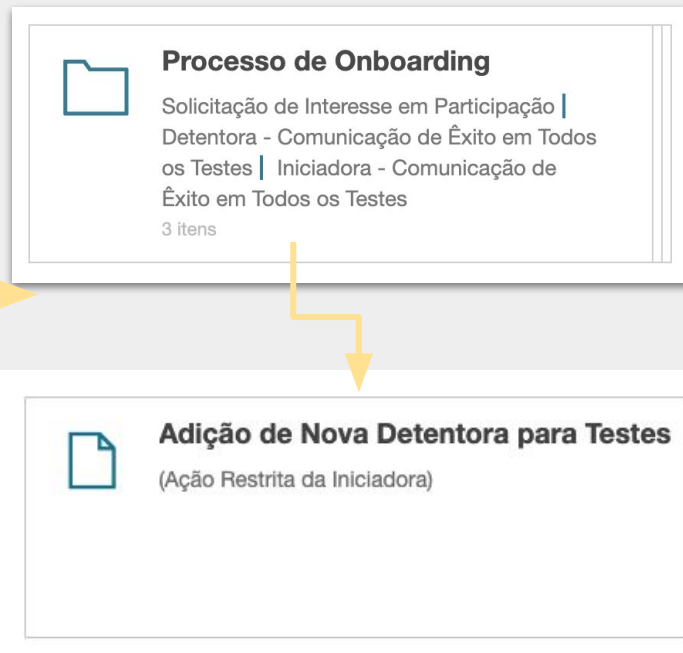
Processo de Onboarding

Solicitação de Interesse em Participação | Detentora - Comunicação de Êxito em Todos os Testes | Iniciadora - Comunicação de Êxito em Todos os Testes

3 itens

Adição de Nova Detentora para Testes

(Ação Restrita da Iniciadora)